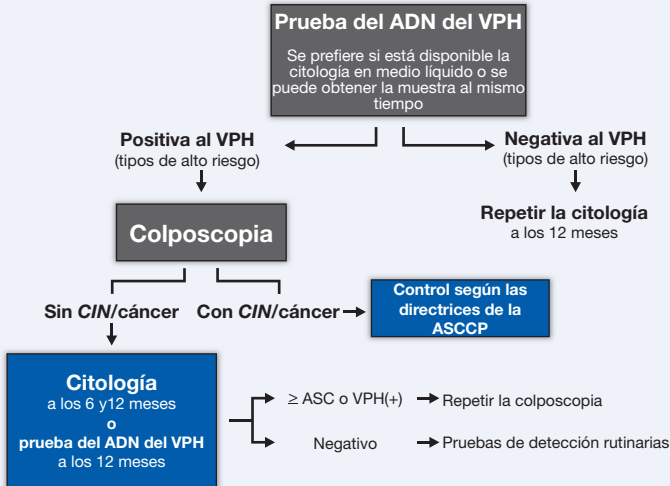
Prueba del ADN del VPH

Se prefiere si está disponible la citología en medio líquido o se puede obtener la muestra al mismo tiempo

Positiva al VPH
(tipos de alto riesgo)

Negativa al VPH
(tipos de alto riesgo)

Colposcopia

Repetir la citología
a los 12 meses

Sin *CIN*/cáncer

Con *CIN*/cáncer

Control según las directrices de la ASCCP

Citología
a los 6 y12 meses
o
prueba del ADN del VPH
a los 12 meses

≥ ASC o VPH(+)

Repetir la colposcopia

Negativo

Pruebas de detección rutinarias